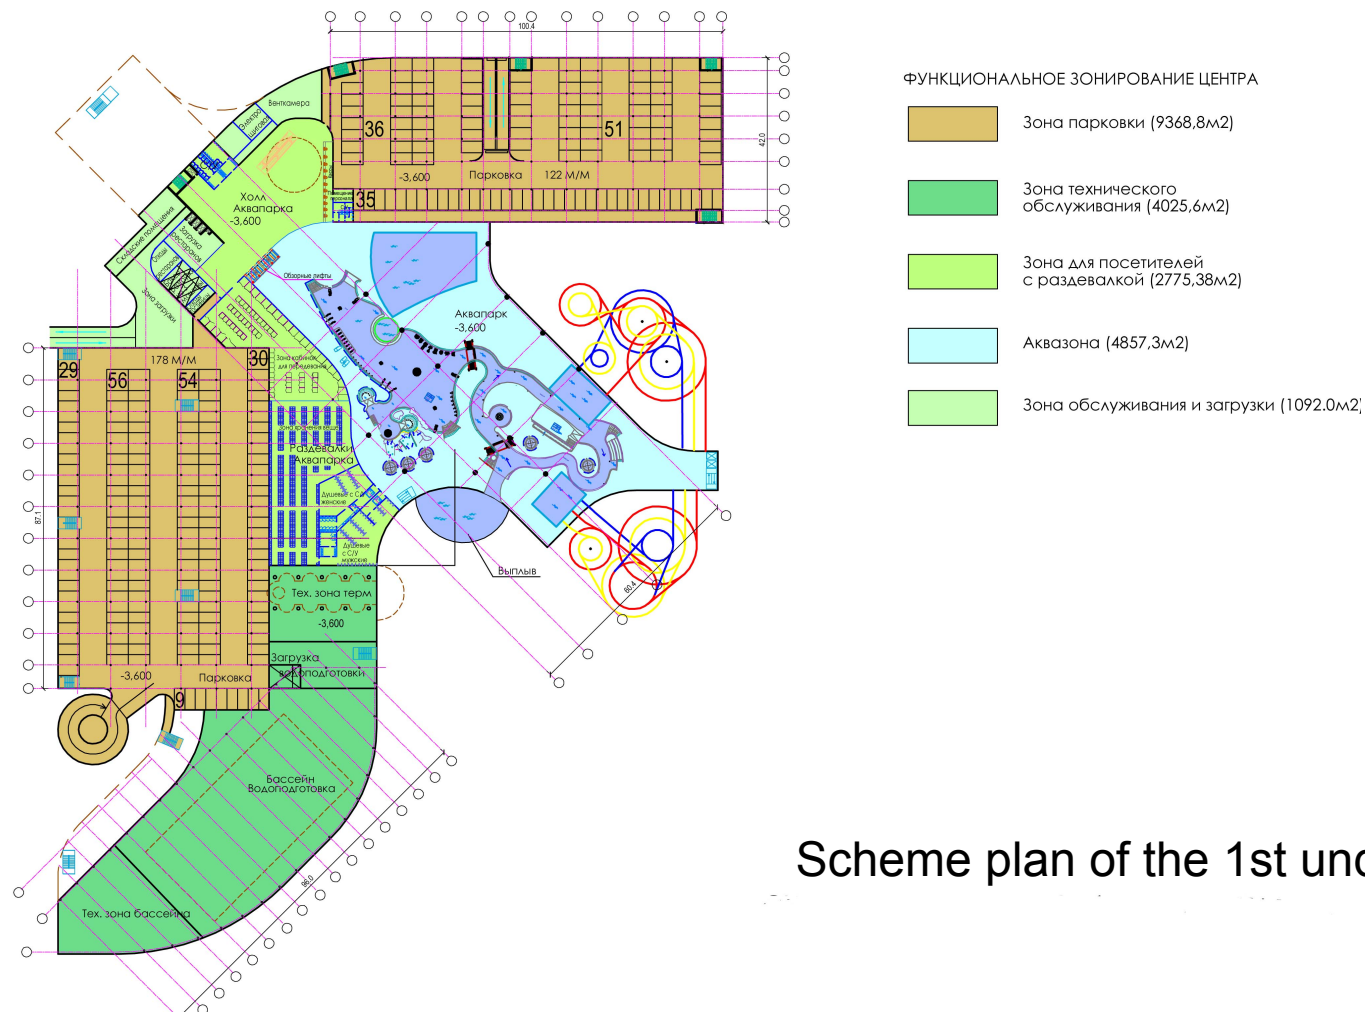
100.4

Венткамера

36

51

-3,600

Парковка

122 М/М

42.0

35

Холл Аквапарка -3,600

Складские помещения

Загрузка ресторана

Зона загрузки

Обзорные лифты

Аквапарк -3,600

178 М/М

29

56

54

30

Зона кабинок для переодевания

Раздевалки Аквапарка

Душевые с С/У женские

Душевые с С/У мужские

Выплыв

87.1

Тех. зона терм

-3,600

Загрузка

Водоподготовки

-3,600

Парковка

9

80.4

Бассейн Водоподготовка

95.0

Тех. зона бассейна

ФУНКЦИОНАЛЬНОЕ ЗОНИРОВАНИЕ ЦЕНТРА

Зона парковки (9368,8м2)

Зона технического обслуживания (4025,6м2)

Зона для посетителей с раздевалкой (2775,38м2)

Аквазона (4857,3м2)

Зона обслуживания и загрузки (1092.0м2)

Scheme plan of the 1st und